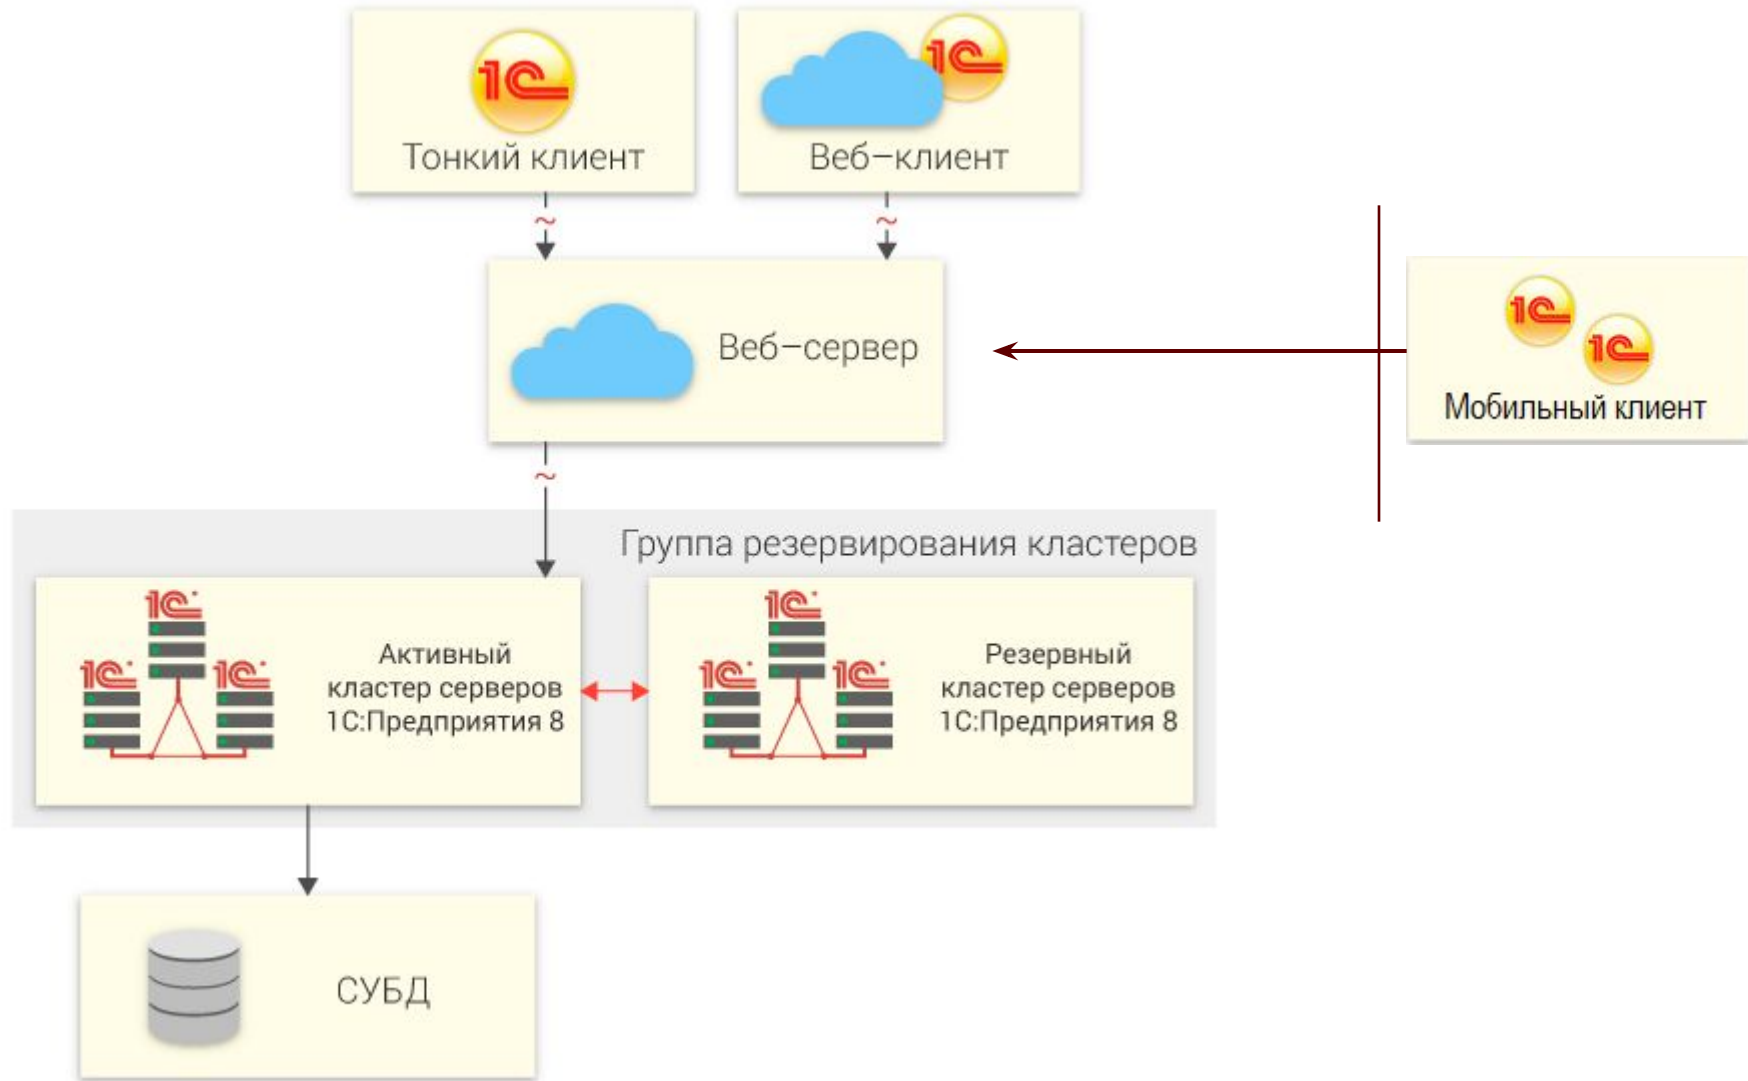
1C

Тонкий клиент

1C

Веб–клиент

Веб–сервер

1C

1C

Мобильный клиент

Группа резервирования кластеров

1C

1C

1C

Активный кластер серверов 1С:Предприятия 8

1C

1C

1C

Резервный кластер серверов 1С:Предприятия 8

СУБД